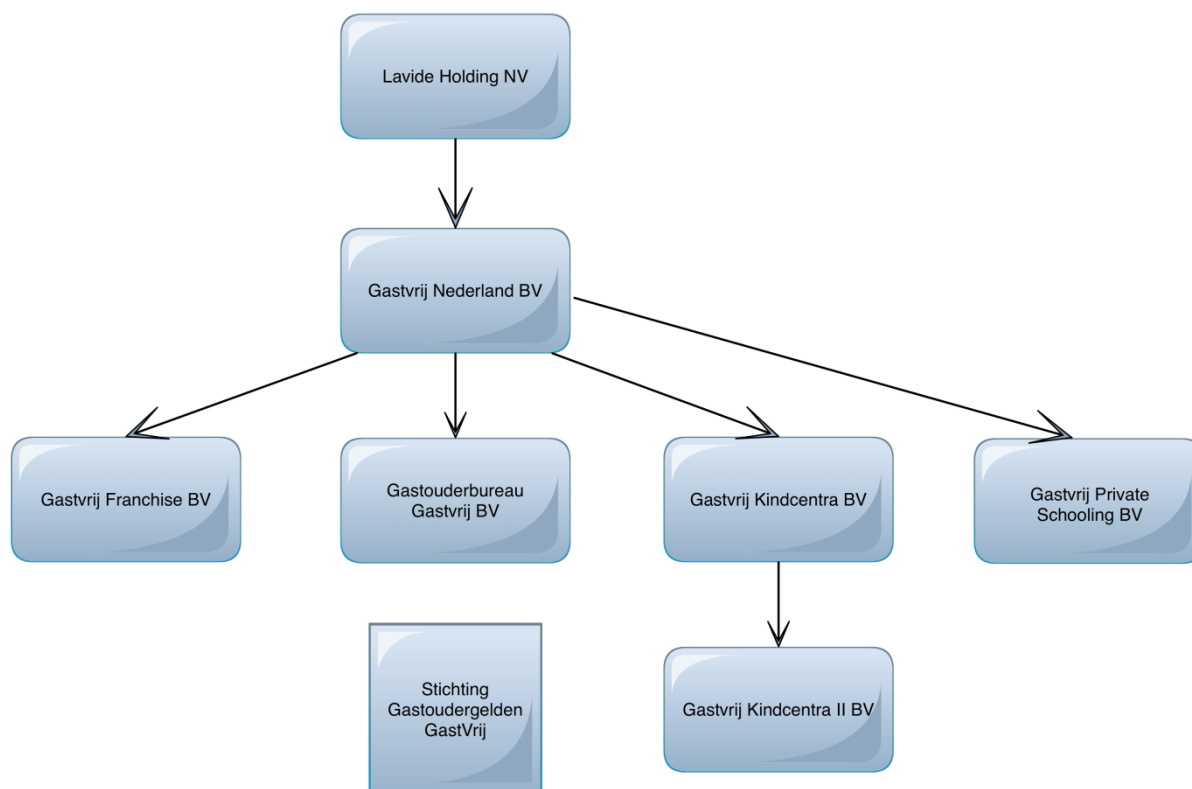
Lavide Holding NV

Gastvrij Nederland BV

Gastvrij Franchise BV

Gastouderbureau Gastvrij BV

Gastvrij Kindcentra BV

Gastvrij Private Schooling BV

Stichting Gastoudergelden GastVrij

Gastvrij Kindcentra II BV